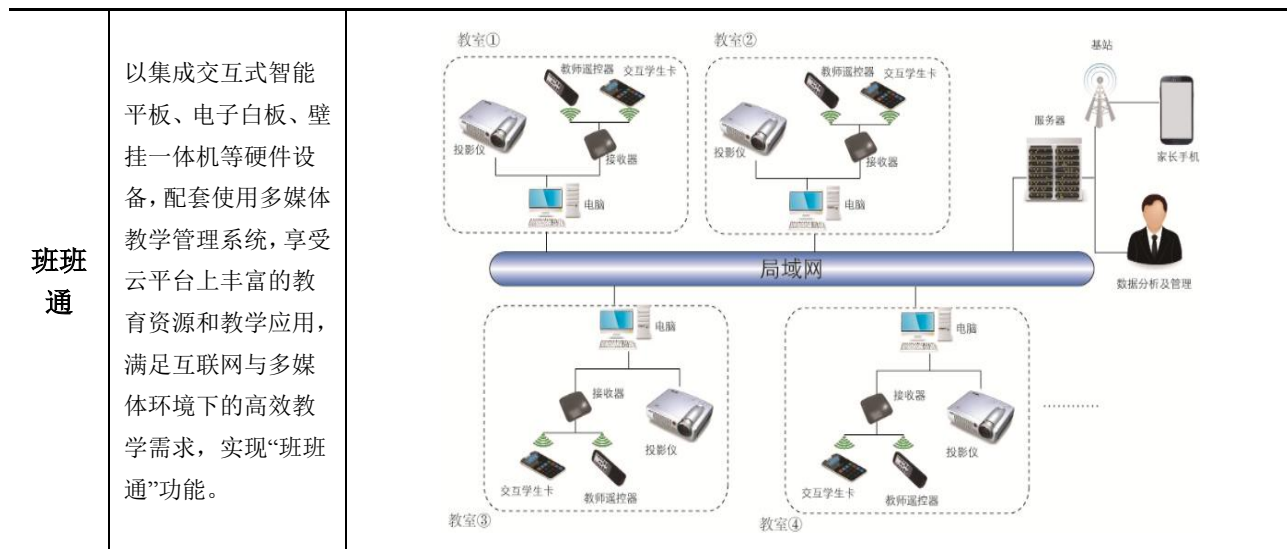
| 班班通 | 以集成交互式智能平板、电子白板、壁挂一体机等硬件设备，配套使用多媒体教学管理系统，享受云平台上丰富的教育资源和教学应用，满足互联网与多媒体环境下的高效教学需求，实现“班班通”功能。 | 教室① 教师遥控器 交互学生卡 投影仪 接收器 电脑 教室② 教师遥控器 交互学生卡 投影仪 接收器 电脑 基站 服务器 家长手机 数据分析及管理 局域网 电脑 接收器 投影仪 交互学生卡 教师遥控器 教室③ 电脑 接收器 投影仪 交互学生卡 教师遥控器 教室④ ………… |